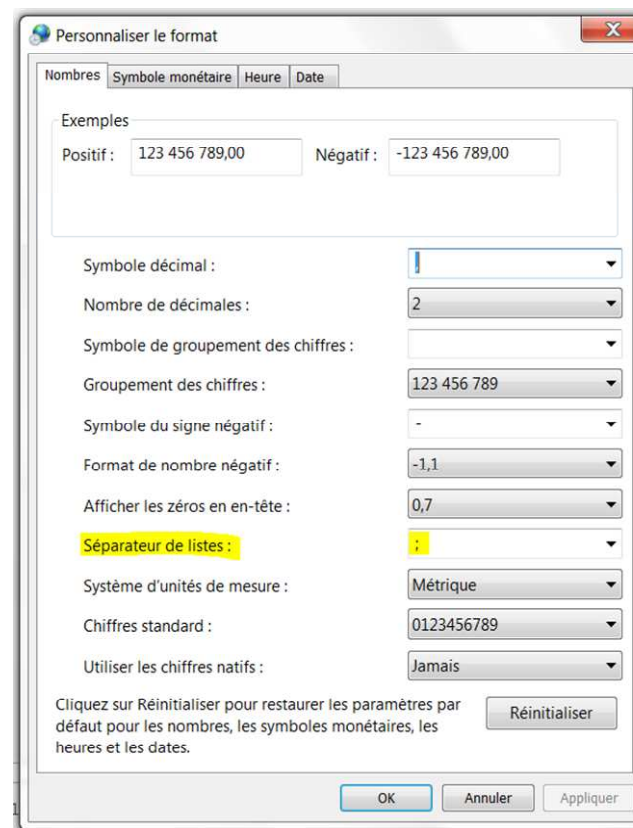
Personnaliser le format

Nombres | Symbole monétaire | Heure | Date

Exemples
Positif : 123 456 789,00 Négatif : -123 456 789,00

Symbole décimal : ,
Nombre de décimales : 2
Symbole de groupement des chiffres :
Groupement des chiffres : 123 456 789
Symbole du signe négatif : -
Format de nombre négatif : -1,1
Afficher les zéros en en-tête : 0,7
Séparateur de listes : ;
Système d'unités de mesure : Métrique
Chiffres standard : 0123456789
Utiliser les chiffres natifs : Jamais

Cliquez sur Réinitialiser pour restaurer les paramètres par défaut pour les nombres, les symboles monétaires, les heures et les dates.

Réinitialiser

OK Annuler Appliquer